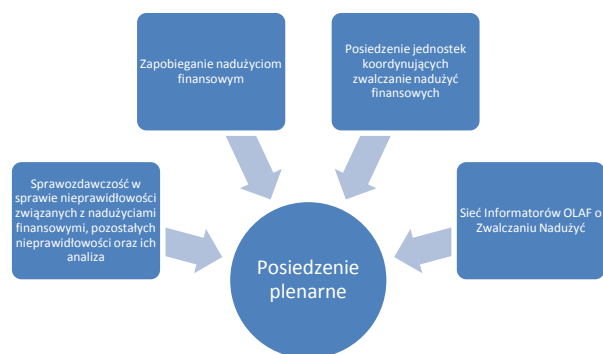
Zapobieganie nadużyciom finansowym

Posiedzenie jednostek koordynujących zwalczanie nadużyć finansowych

Sprawozdawczość w sprawie nieprawidłowości związanych z nadużyciami finansowymi, pozostałych nieprawidłowości oraz ich analiza

Sieć Informatorów OLAF o Zwalczaniu Nadużyć

Posiedzenie plenarne